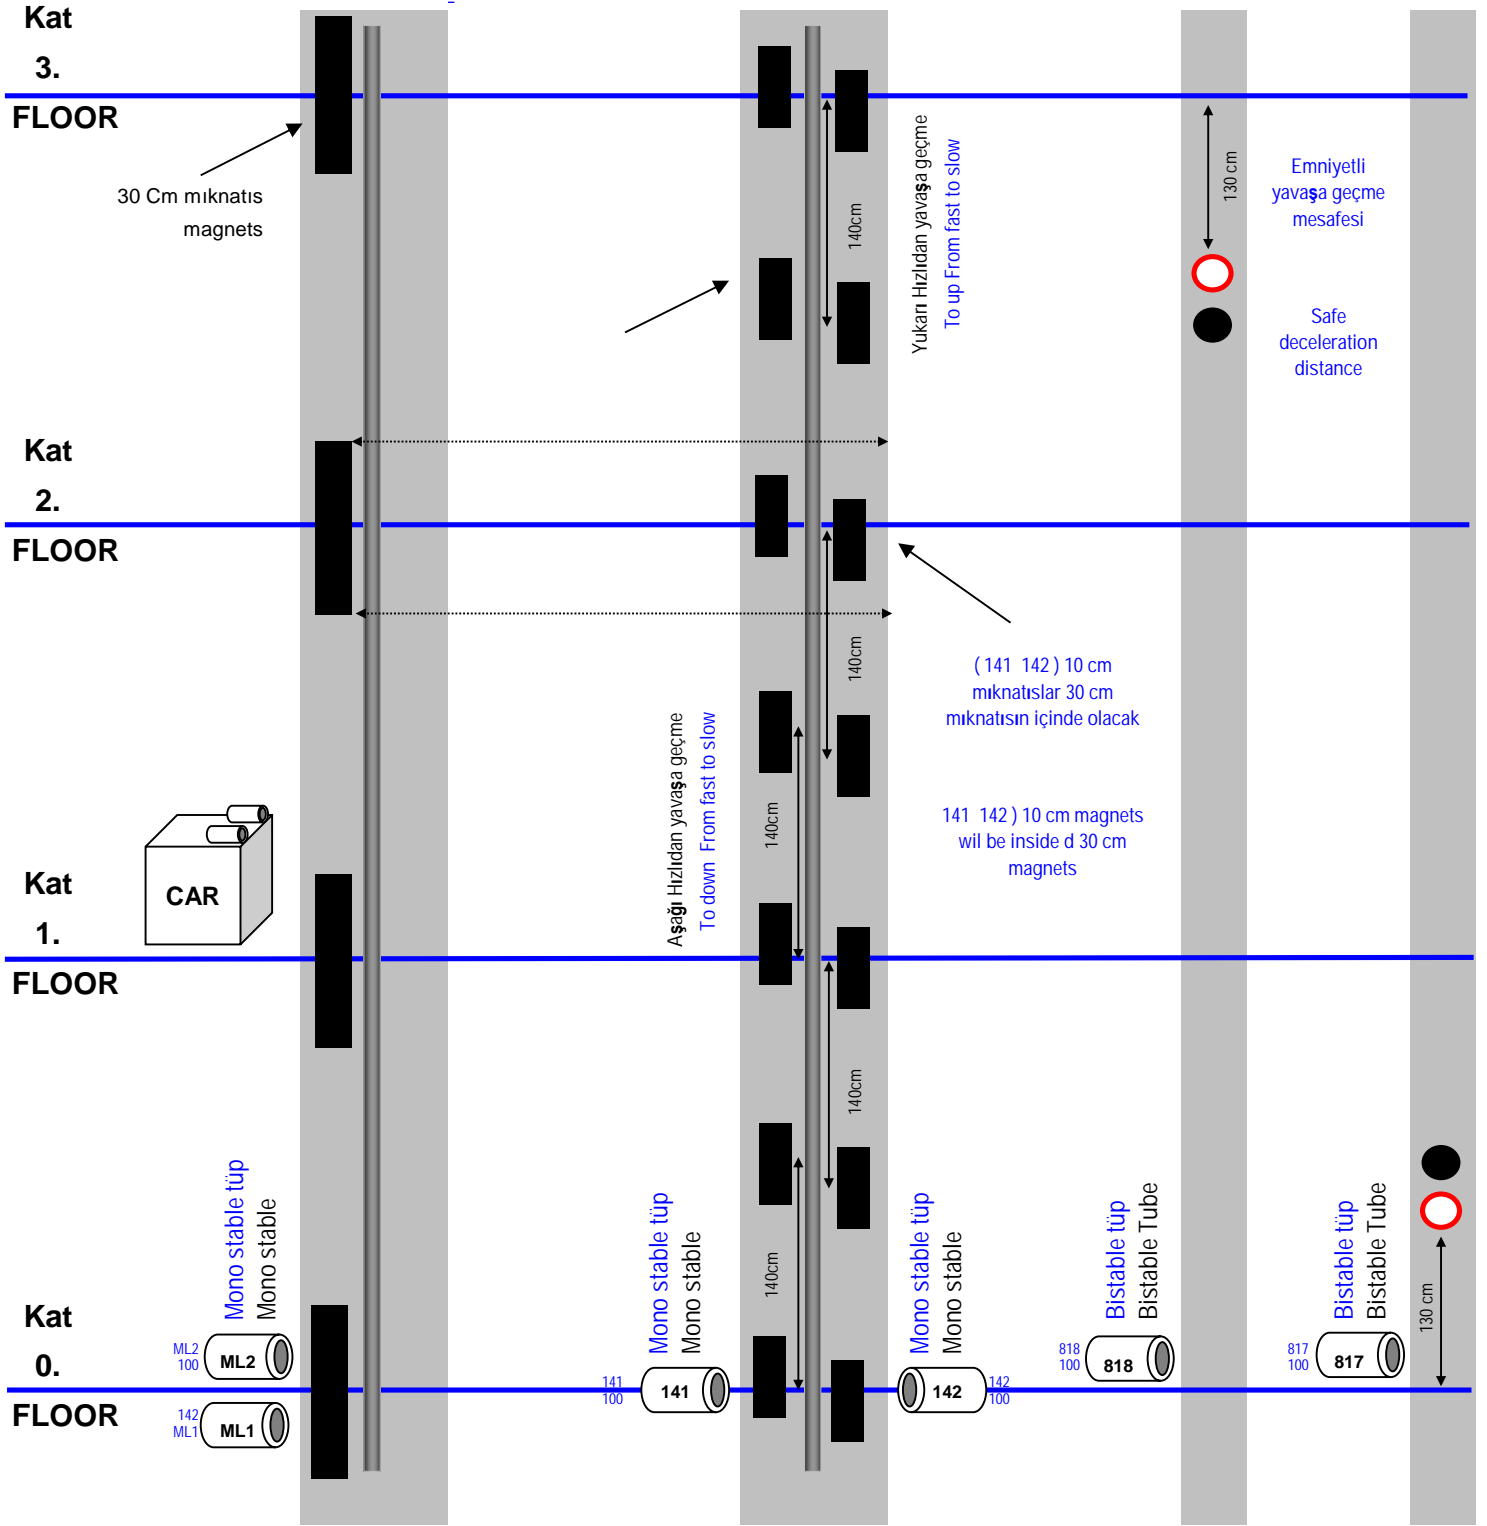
Kat 3. FLOOR

30 Cm mıknatıs magnets

140cm

Yukarı Hızlıdan yavaşa geçme
To up From fast to slow

130 cm

Emniyetli yavaşa geçme mesafesi

Safe deceleration distance

Kat 2. FLOOR

( 141 142 ) 10 cm mıknatıslar 30 cm mıknatısın içinde olacak

140cm

141 142 ) 10 cm magnets wil be inside d 30 cm magnets

Aşağı Hızlıdan yavaşa geçme
To down From fast to slow

140cm

CAR

Kat 1. FLOOR

140cm

140cm

Mono stable tüp
Mono stable

Mono stable tüp
Mono stable

Mono stable tüp
Mono stable

Bistable tüp
Bistable Tube

Bistable tüp
Bistable Tube

130 cm

Kat 0. FLOOR

ML2 100 ML2

142 ML1 ML1

141 100 141

142 142 100

818 100 818

817 100 817